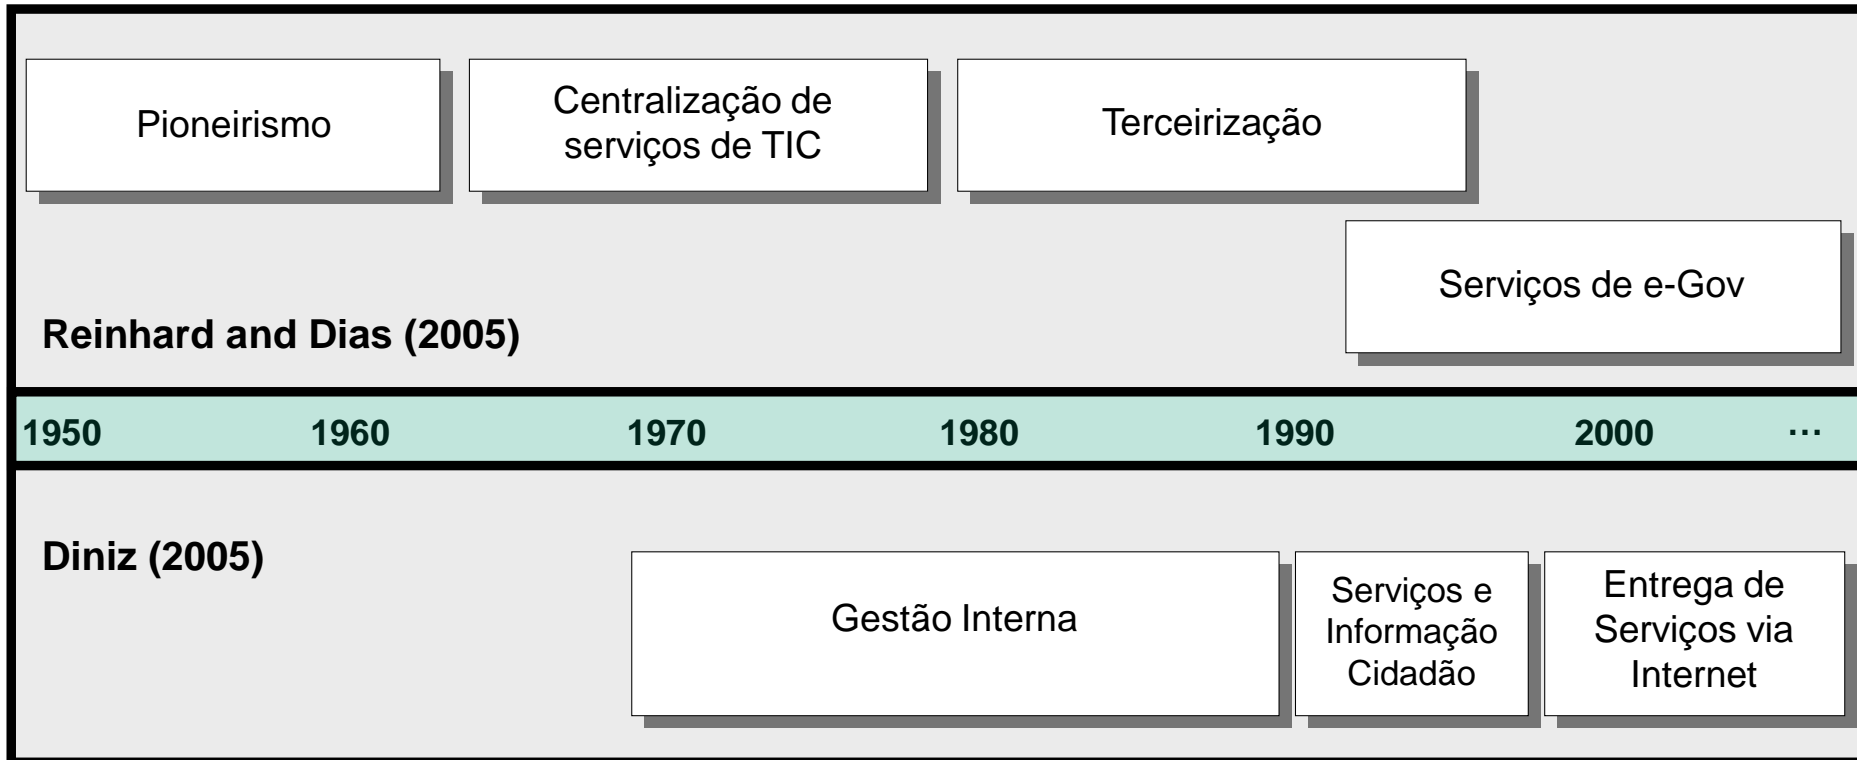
Pioneirismo

Centralização de serviços de TIC

Terceirização

Serviços de e-Gov

Reinhard and Dias (2005)

1950 1960 1970 1980 1990 2000 …

Diniz (2005)

Gestão Interna

Serviços e Informação Cidadão

Entrega de Serviços via Internet